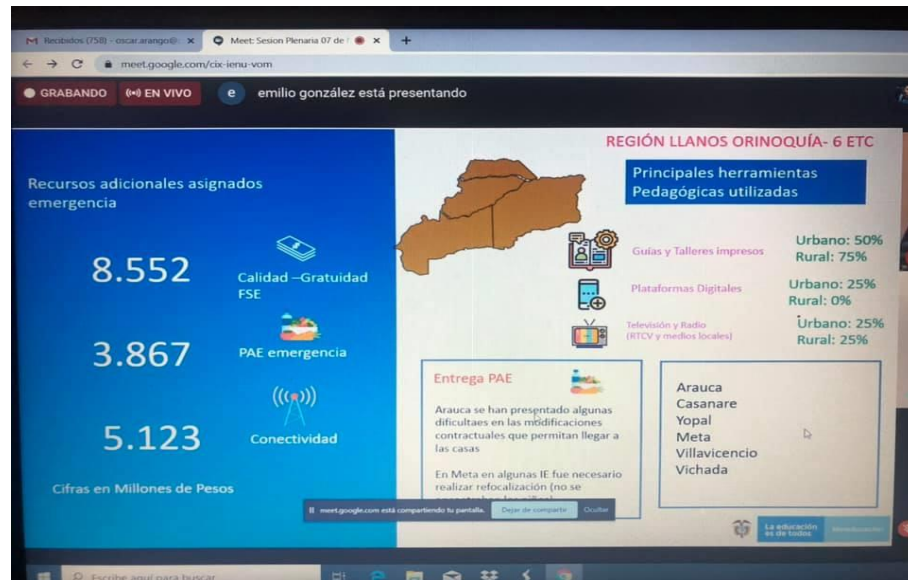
M Recibidos (758) - oscar.arango@ ×
Meet: Sesion Plenaria 07 de ×
+
meet.google.com/cix-ienu-vom

GRABANDO
EN VIVO
e
emilio gonzález está presentando

Recursos adicionales asignados emergencia

8.552
Calidad –Gratuidad FSE

3.867
PAE emergencia

5.123
Conectividad

Cifras en Millones de Pesos

REGIÓN LLANOS ORINOQUÍA- 6 ETC

Principales herramientas Pedagógicas utilizadas

Guías y Talleres impresos
Urbano: 50%
Rural: 75%

Plataformas Digitales
Urbano: 25%
Rural: 0%

Televisión y Radio (RTCV y medios locales)
Urbano: 25%
Rural: 25%

Entrega PAE

Arauca se han presentado algunas dificultaes en las modificaciones contractuales que permitan llegar a las casas

En Meta en algunas IE fue necesario realizar refocalización (no se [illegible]

Arauca
Casanare
Yopal
Meta
Villavicencio
Vichada

meet.google.com está compartiendo tu pantalla.
Dejar de compartir
Ocultar

La educación es de todos

Escribe aquí para buscar